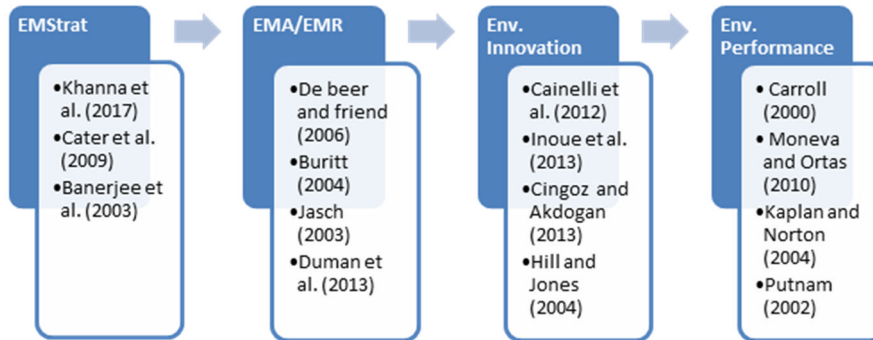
EMStrat

•Khanna et al. (2017)
•Cater et al. (2009)
•Banerjee et al. (2003)

EMA/EMR

•De beer and friend (2006)
•Buritt (2004)
•Jasch (2003)
•Duman et al. (2013)

Env. Innovation

•Cainelli et al. (2012)
•Inoue et al. (2013)
•Cingoz and Akdogan (2013)
•Hill and Jones (2004)

Env. Performance

•Carroll (2000)
•Moneva and Ortas (2010)
•Kaplan and Norton (2004)
•Putnam (2002)